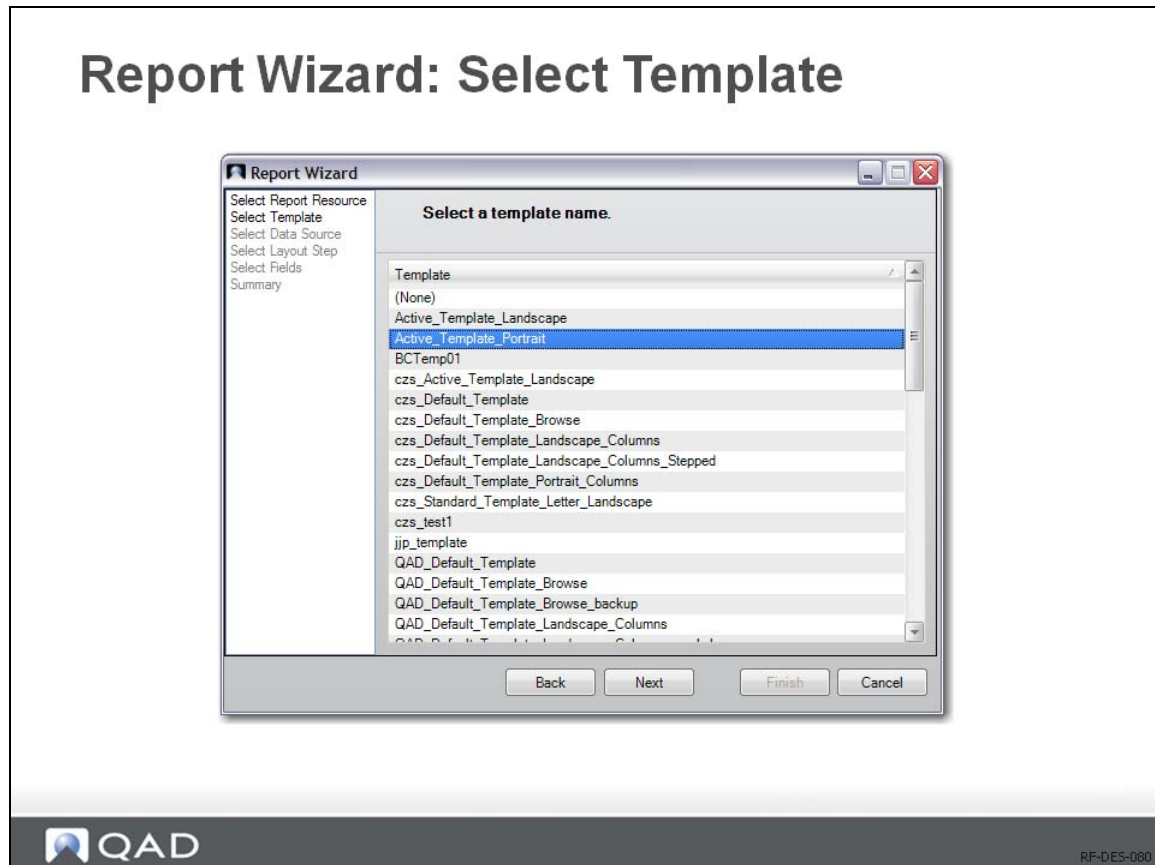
Report Wizard: Select Template

Report Wizard

Select Report Resource
Select Template
Select Data Source
Select Layout Step
Select Fields
Summary

Select a template name.

| Template |
|---|
| (None) |
| Active_Template_Landscape |
| Active_Template_Portrait |
| BCTemp01 |
| czs_Active_Template_Landscape |
| czs_Default_Template |
| czs_Default_Template_Browse |
| czs_Default_Template_Landscape_Columns |
| czs_Default_Template_Landscape_Columns_Stepped |
| czs_Default_Template_Portrait_Columns |
| czs_Standard_Template_Letter_Landscape |
| czs_test1 |
| jjp_template |
| QAD_Default_Template |
| QAD_Default_Template_Browse |
| QAD_Default_Template_Browse_backup |
| QAD_Default_Template_Landscape_Columns |
| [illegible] |

Back Next Finish Cancel

QAD

RF-DES-080